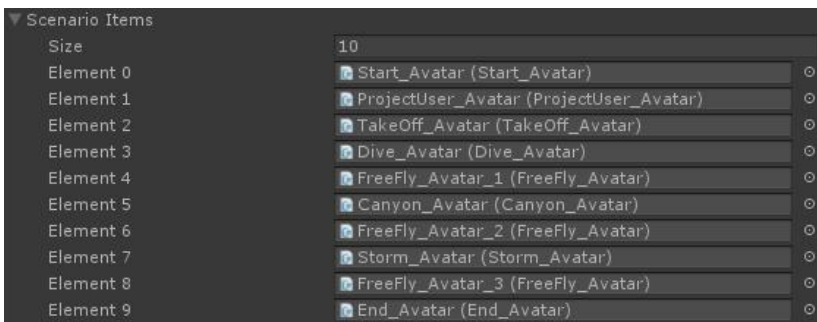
Scenario Items

| | |
|---|---|
| Size | 10 |
| Element 0 | Start_Avatar (Start_Avatar) |
| Element 1 | ProjectUser_Avatar (ProjectUser_Avatar) |
| Element 2 | TakeOff_Avatar (TakeOff_Avatar) |
| Element 3 | Dive_Avatar (Dive_Avatar) |
| Element 4 | FreeFly_Avatar_1 (FreeFly_Avatar) |
| Element 5 | Canyon_Avatar (Canyon_Avatar) |
| Element 6 | FreeFly_Avatar_2 (FreeFly_Avatar) |
| Element 7 | Storm_Avatar (Storm_Avatar) |
| Element 8 | FreeFly_Avatar_3 (FreeFly_Avatar) |
| Element 9 | End_Avatar (End_Avatar) |